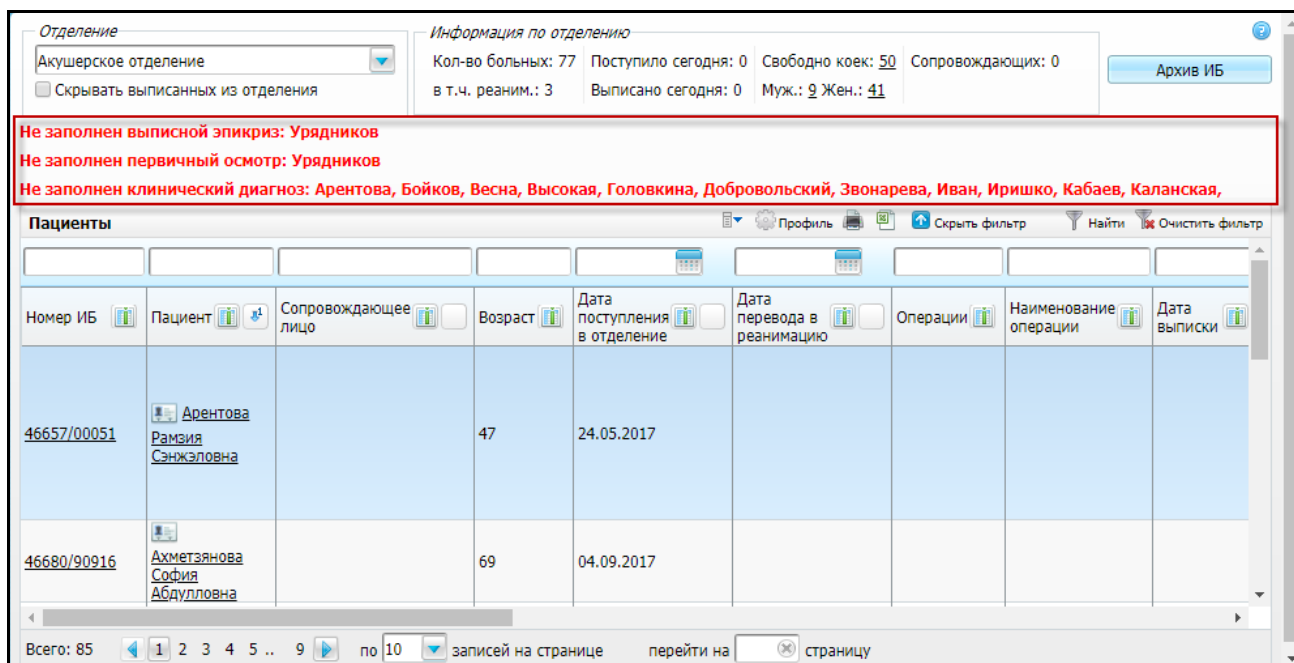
Отделение
Акушерское отделение
Скрывать выписанных из отделения

Информация по отделению
Кол-во больных: 77 Поступило сегодня: 0 Свободно коек: 50 Сопровождающих: 0
в т.ч. реаним.: 3 Выписано сегодня: 0 Муж.: 9 Жен.: 41

Архив ИБ

Не заполнен выписной эпикриз: Урядников
Не заполнен первичный осмотр: Урядников
Не заполнен клинический диагноз: Арентова, Бойков, Весна, Высокая, Головкина, Добровольский, Звонарева, Иван, Иришко, Кабаев, Каланская,

Пациенты
Профиль Скрыть фильтр Найти Очистить фильтр

| Номер ИБ | Пациент | Сопровождающее лицо | Возраст | Дата поступления в отделение | Дата перевода в реанимацию | Операции | Наименование операции | Дата выписки |
|---|---|---|---|---|---|---|---|---|
| 46657/00051 | Арентова Рамзия Сэнжэловна | | 47 | 24.05.2017 | | | | |
| 46680/90916 | Ахметзянова София Абдулловна | | 69 | 04.09.2017 | | | | |

Всего: 85 1 2 3 4 5 .. 9 по 10 записей на странице перейти на страницу